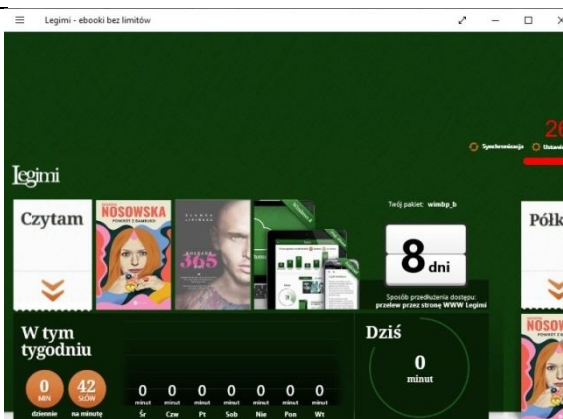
Legimi - ebooki bez limitów

26

Synchronizacja Ustaw

legimi

Czytam

NOSOWSKA
POWRÓT Z BAMBUSA

BLANKA LIPIŃSKA
365 DNI

Twój pakiet: wimbp_b

8 dni

Sposób przedłużenia dostępu:
przelew przez stronę WWW Legimi

Półk

W tym tygodniu

0 MIN dziennie

42 SŁÓW na minutę

0 minut Śr
0 minut Czw
0 minut Pt
0 minut Sob
0 minut Nie
0 minut Pon
0 minut Wt

Dziś

0
minut

NOSOW
POWRÓT Z